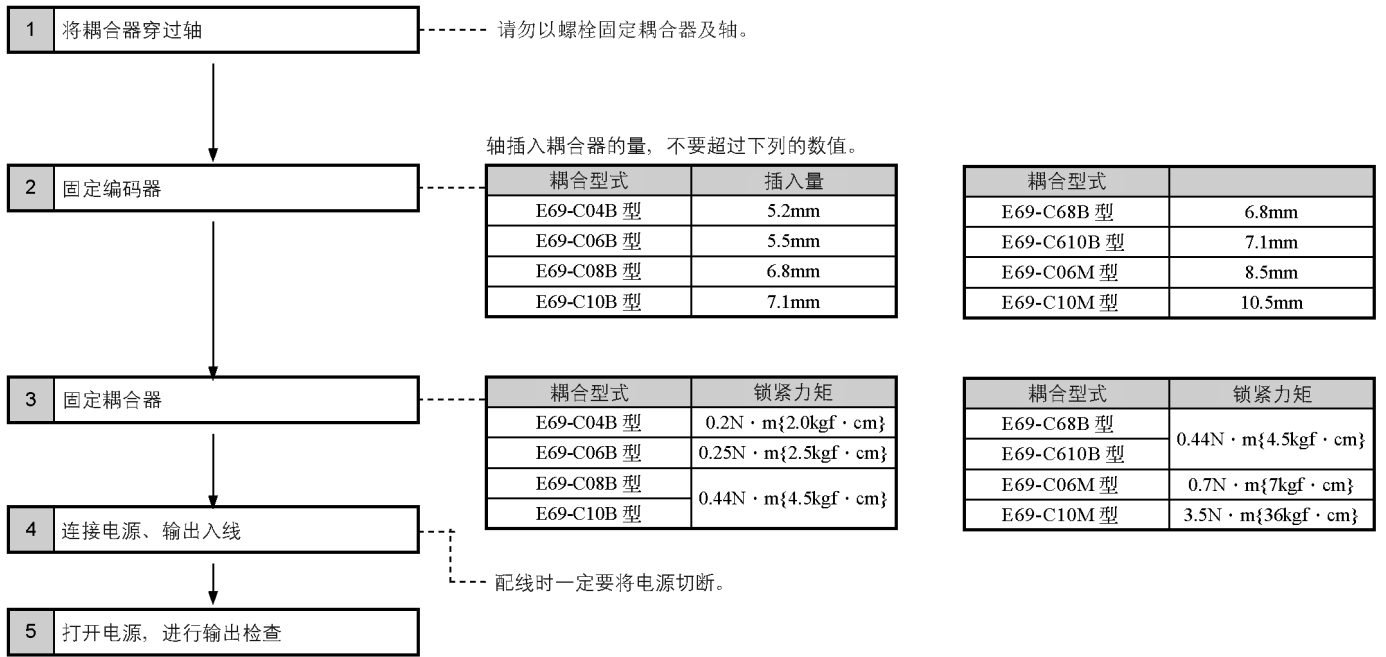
1 将耦合器穿过轴

请勿以螺栓固定耦合器及轴。

2 固定编码器

轴插入耦合器的量，不要超过下列的数值。

| 耦合型式 | 插入量 |
|---|---|
| E69-C04B 型 | 5.2mm |
| E69-C06B 型 | 5.5mm |
| E69-C08B 型 | 6.8mm |
| E69-C10B 型 | 7.1mm |

| 耦合型式 | |
|---|---|
| E69-C68B 型 | 6.8mm |
| E69-C610B 型 | 7.1mm |
| E69-C06M 型 | 8.5mm |
| E69-C10M 型 | 10.5mm |

3 固定耦合器

| 耦合型式 | 锁紧力矩 |
|---|---|
| E69-C04B 型 | 0.2N · m{2.0kgf · cm} |
| E69-C06B 型 | 0.25N · m{2.5kgf · cm} |
| E69-C08B 型 | 0.44N · m{4.5kgf · cm} |
| E69-C10B 型 | 0.44N · m{4.5kgf · cm} |

| 耦合型式 | 锁紧力矩 |
|---|---|
| E69-C68B 型 | 0.44N · m{4.5kgf · cm} |
| E69-C610B 型 | 0.44N · m{4.5kgf · cm} |
| E69-C06M 型 | 0.7N · m{7kgf · cm} |
| E69-C10M 型 | 3.5N · m{36kgf · cm} |

4 连接电源、输出入线

配线时一定要将电源切断。

5 打开电源，进行输出检查